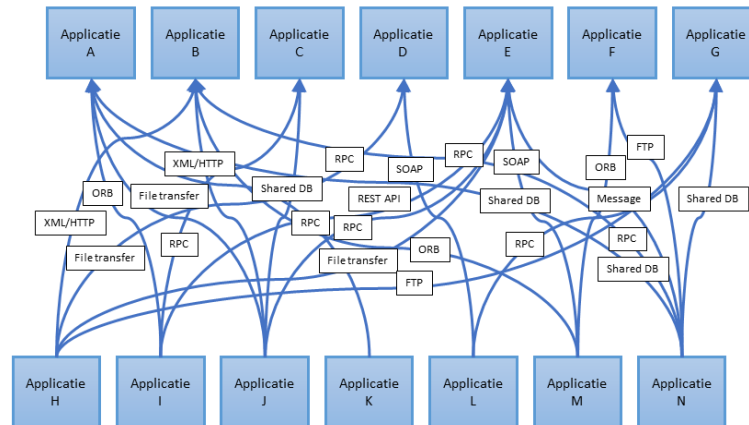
Applicatie A

Applicatie B

Applicatie C

Applicatie D

Applicatie E

Applicatie F

Applicatie G

XML/HTTP

RPC

SOAP

RPC

SOAP

FTP

ORB

ORB

File transfer

Shared DB

REST API

Shared DB

Message

Shared DB

XML/HTTP

RPC

RPC

RPC

File transfer

ORB

RPC

Shared DB

File transfer

FTP

Applicatie H

Applicatie I

Applicatie J

Applicatie K

Applicatie L

Applicatie M

Applicatie N